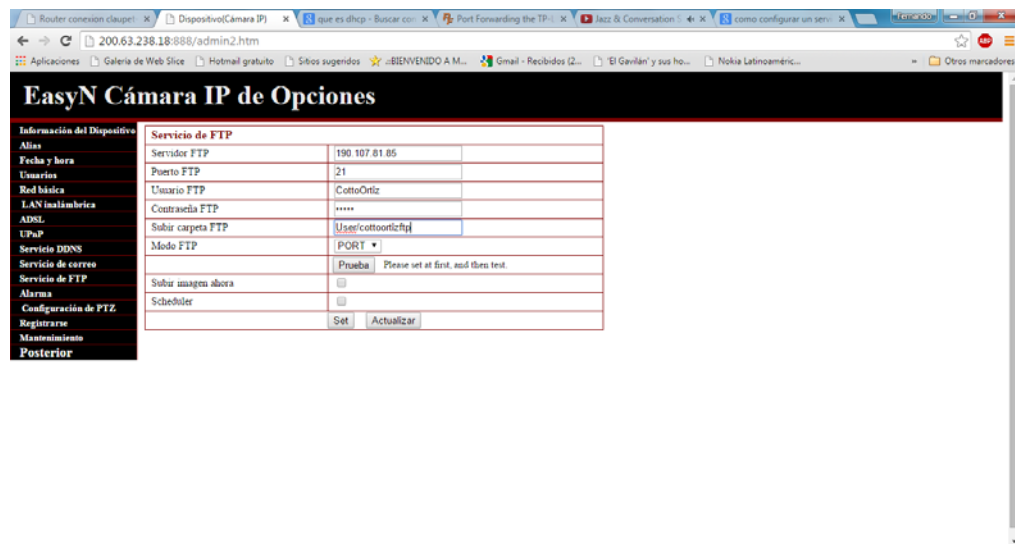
Router conexion claupe ×
Dispositivo(Cámara IP) ×
que es dhcp - Buscar co ×
Port Forwarding the TP-L ×
Jazz & Conversation ×
como configurar un serv ×
Fernando

200.63.238.18:888/admin2.htm

Aplicaciones
Galería de Web Slice
Hotmail gratuito
Sitios sugeridos
::BIENVENIDO A M...
Gmail - Recibidos (2...
'El Gavilán' y sus ho...
Nokia Latinoaméric...
Otros marcadores

EasyN Cámara IP de Opciones

Información del Dispositivo
Alias
Fecha y hora
Usuarios
Red básica
LAN inalámbrica
ADSL
UPnP
Servicio DDNS
Servicio de correo
Servicio de FTP
Alarma
Configuración de PTZ
Registrarse
Mantenimiento
Posterior

| Servicio de FTP | |
|---|---|
| Servidor FTP | 190.107.81.85 |
| Puerto FTP | 21 |
| Usuario FTP | CottoOrtiz |
| Contraseña FTP | ••••• |
| Subir carpeta FTP | User/cottoortizftp |
| Modo FTP | PORT |
| | Prueba Please set at first, and then test. |
| Subir imagen ahora | |
| Scheduler | |
| | Set Actualizar |